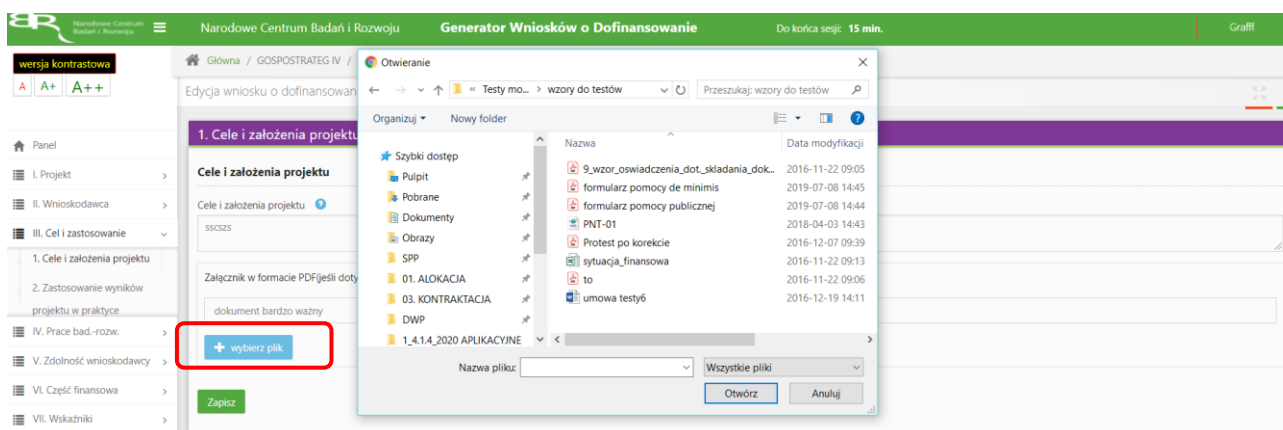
Narodowe Centrum Badań i Rozwoju
Narodowe Centrum Badań i Rozwoju
Generator Wniosków o Dofinansowanie
Do końca sesji: 15 min.
Graffl

wersja kontrastowa
A A+ A++

Panel
I. Projekt
II. Wnioskodawca
III. Cel i zastosowanie
1. Cele i założenia projektu
2. Zastosowanie wyników projektu w praktyce
IV. Prace bad.-rozw.
V. Zdolność wnioskodawcy
VI. Część finansowa
VII. Wskaźniki

Główna / GOSPOSTRATEG IV /
Edycja wniosku o dofinansowan
1. Cele i założenia projektu
Cele i założenia projektu
Cele i założenia projektu
sscszs
Załącznik w formacie PDF(jeśli doty
dokument bardzo ważny
wybierz plik
Zapisz

Otwieranie
« Testy mo... › wzory do testów
Przeszukaj: wzory do testów
Organizuj
Nowy folder
Szybki dostęp
Pulpit
Pobrane
Dokumenty
Obrazy
SPP
01. ALOKACJA
03. KONTRAKTACJA
DWP
1_4.1.4_2020 APLIKACYJNE

| Nazwa | Data modyfikacji |
|---|---|
| 9_wzor_oswiadczenia_dot._skladania_dok... | 2016-11-22 09:05 |
| formularz pomocy de minimis | 2019-07-08 14:45 |
| formularz pomocy publicznej | 2019-07-08 14:44 |
| PNT-01 | 2018-04-03 14:43 |
| Protest po korekcie | 2016-12-07 09:39 |
| sytuacja_finansowa | 2016-11-22 09:13 |
| to | 2016-11-22 09:06 |
| umowa testy6 | 2016-12-19 14:11 |

Nazwa pliku:
Wszystkie pliki
Otwórz
Anuluj